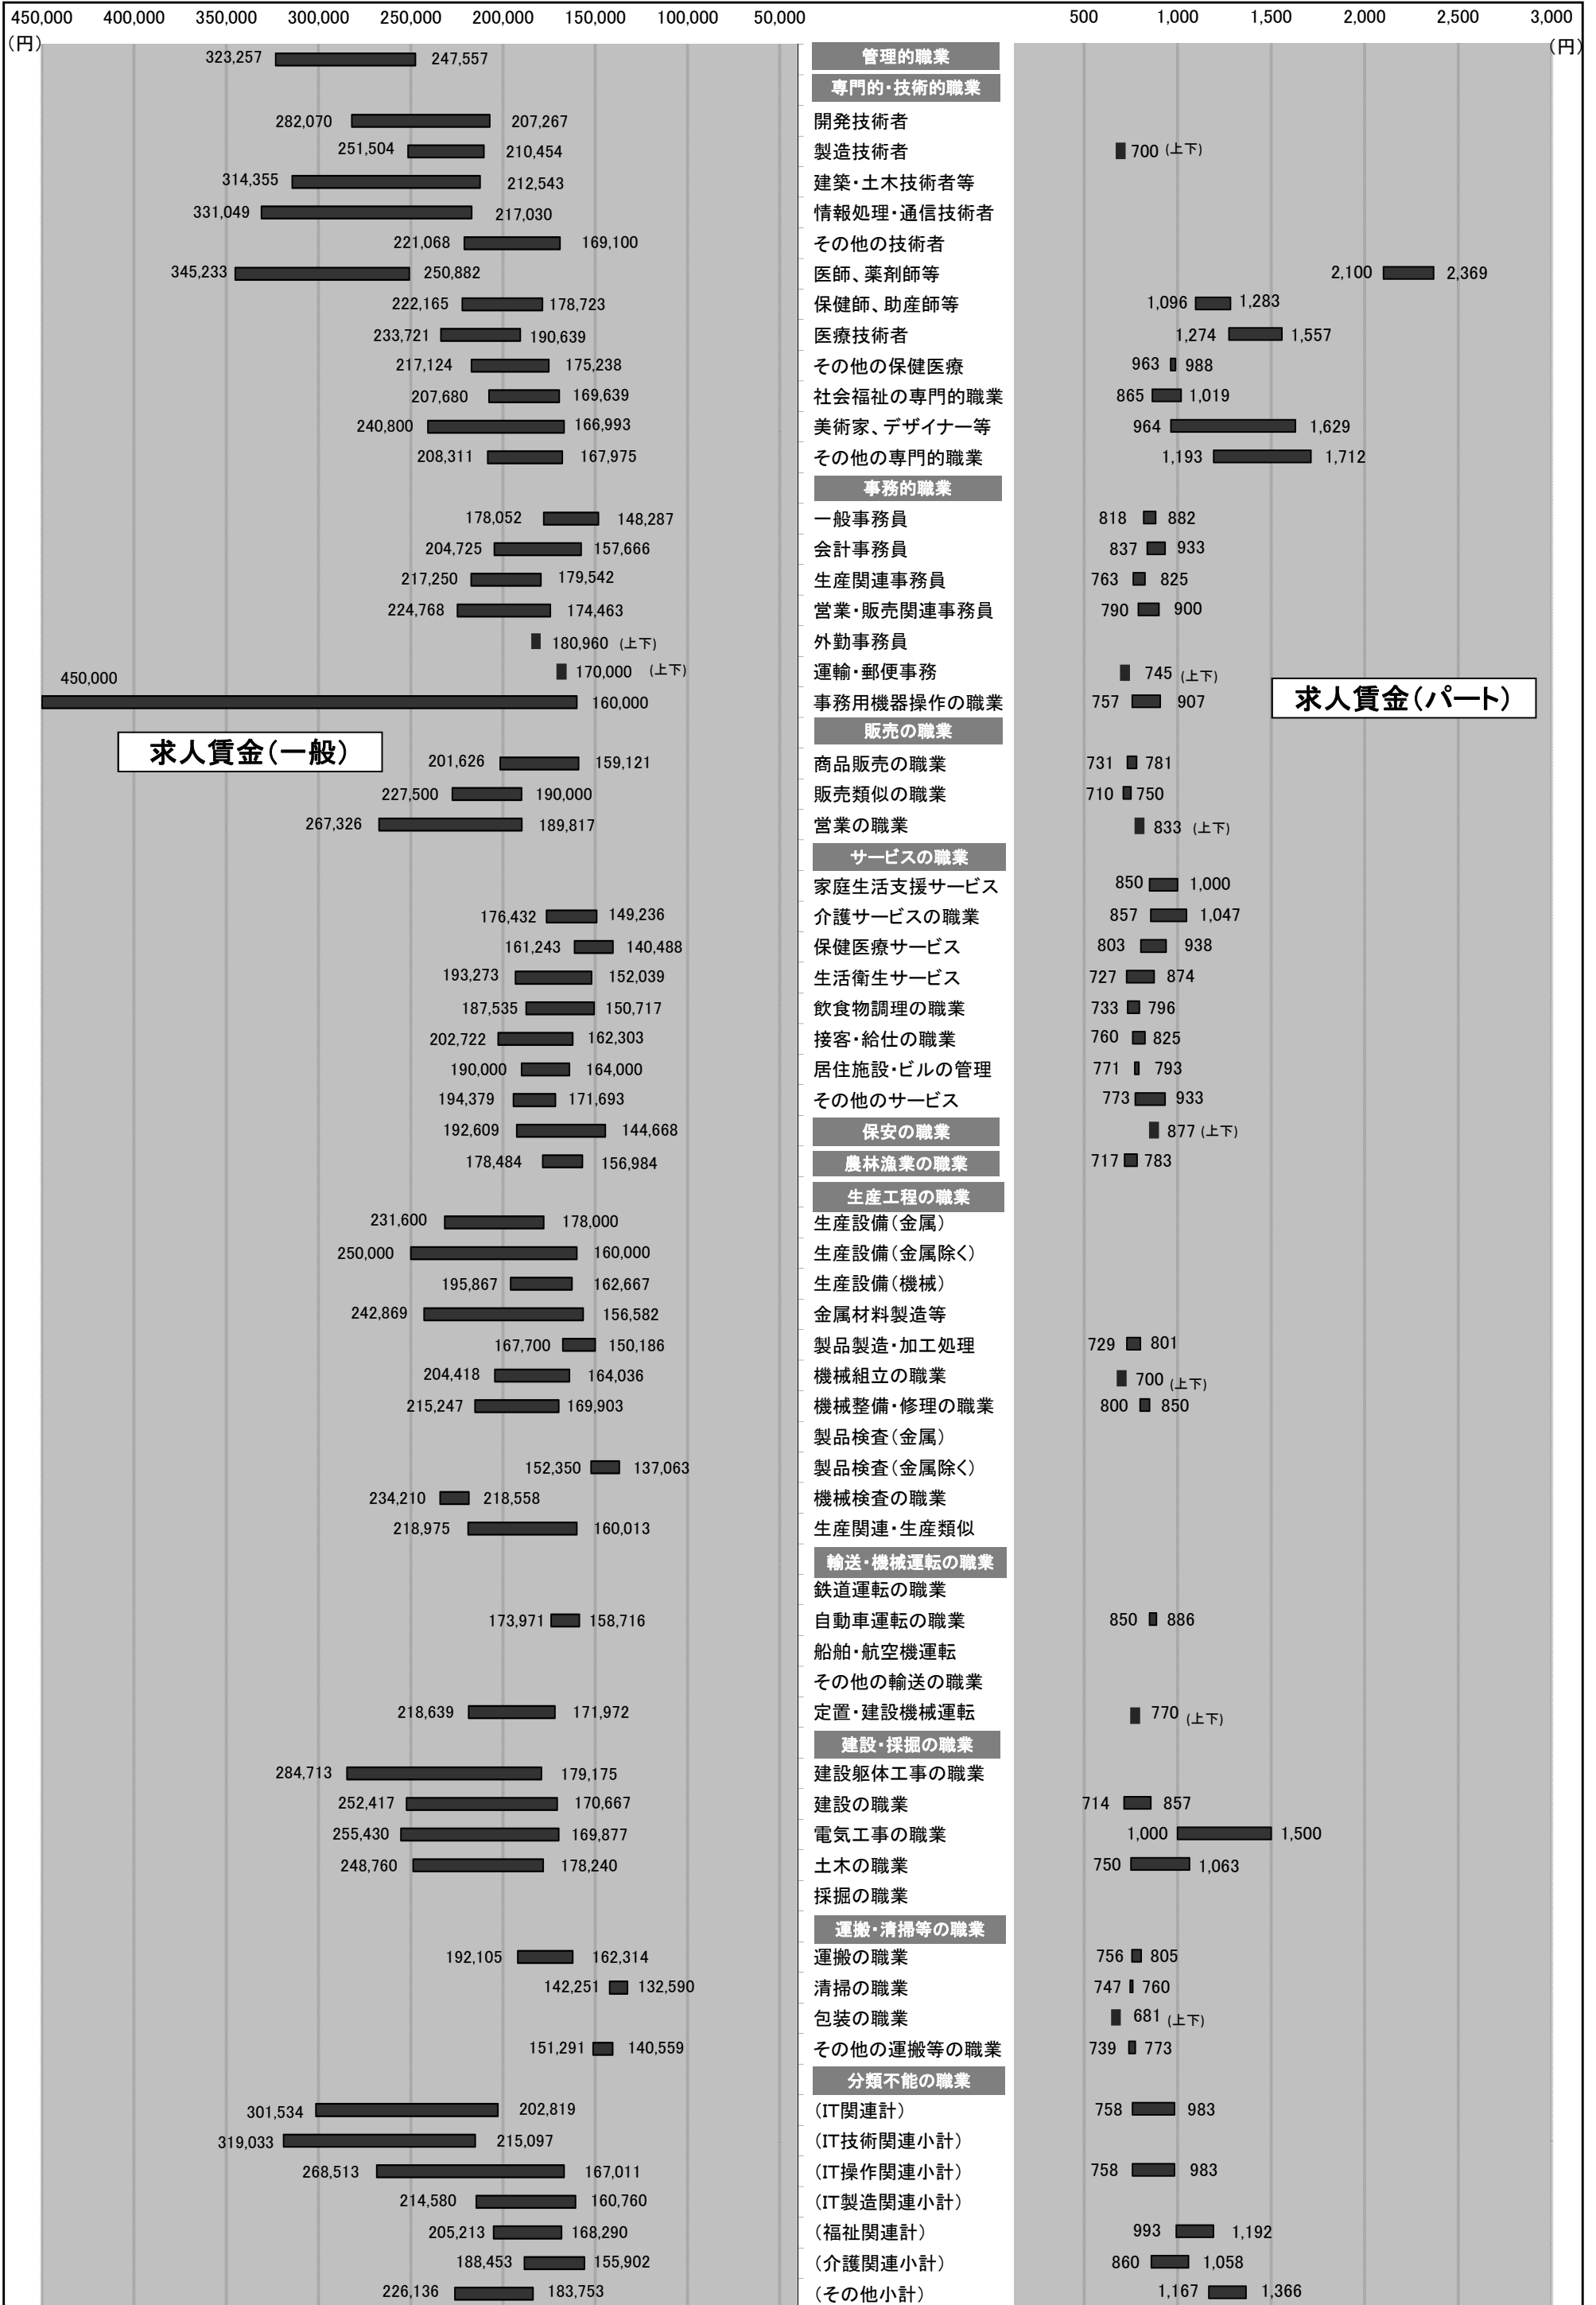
450,000 400,000 350,000 300,000 250,000 200,000 150,000 100,000 50,000
(円)

500 1,000 1,500 2,000 2,500 3,000
(円)

求人賃金(一般)

求人賃金(パート)

| 求人賃金(一般) | 職業 | 求人賃金(パート) |
|---|---|---|
| 323,257 247,557 | 管理的職業 | |
| | 専門的・技術的職業 | |
| 282,070 207,267 | 開発技術者 | |
| 251,504 210,454 | 製造技術者 | 700 (上下) |
| 314,355 212,543 | 建築・土木技術者等 | |
| 331,049 217,030 | 情報処理・通信技術者 | |
| 221,068 169,100 | その他の技術者 | |
| 345,233 250,882 | 医師、薬剤師等 | 2,100 2,369 |
| 222,165 178,723 | 保健師、助産師等 | 1,096 1,283 |
| 233,721 190,639 | 医療技術者 | 1,274 1,557 |
| 217,124 175,238 | その他の保健医療 | 963 988 |
| 207,680 169,639 | 社会福祉の専門的職業 | 865 1,019 |
| 240,800 166,993 | 美術家、デザイナー等 | 964 1,629 |
| 208,311 167,975 | その他の専門的職業 | 1,193 1,712 |
| | 事務的職業 | |
| 178,052 148,287 | 一般事務員 | 818 882 |
| 204,725 157,666 | 会計事務員 | 837 933 |
| 217,250 179,542 | 生産関連事務員 | 763 825 |
| 224,768 174,463 | 営業・販売関連事務員 | 790 900 |
| 180,960 (上下) | 外勤事務員 | |
| 170,000 (上下) | 運輸・郵便事務 | 745 (上下) |
| 450,000 160,000 | 事務用機器操作の職業 | 757 907 |
| | 販売の職業 | |
| 201,626 159,121 | 商品販売の職業 | 731 781 |
| 227,500 190,000 | 販売類似の職業 | 710 750 |
| 267,326 189,817 | 営業の職業 | 833 (上下) |
| | サービスの職業 | |
| | 家庭生活支援サービス | 850 1,000 |
| 176,432 149,236 | 介護サービスの職業 | 857 1,047 |
| 161,243 140,488 | 保健医療サービス | 803 938 |
| 193,273 152,039 | 生活衛生サービス | 727 874 |
| 187,535 150,717 | 飲食物調理の職業 | 733 796 |
| 202,722 162,303 | 接客・給仕の職業 | 760 825 |
| 190,000 164,000 | 居住施設・ビルの管理 | 771 793 |
| 194,379 171,693 | その他のサービス | 773 933 |
| 192,609 144,668 | 保安の職業 | 877 (上下) |
| 178,484 156,984 | 農林漁業の職業 | 717 783 |
| | 生産工程の職業 | |
| 231,600 178,000 | 生産設備(金属) | |
| 250,000 160,000 | 生産設備(金属除く) | |
| 195,867 162,667 | 生産設備(機械) | |
| 242,869 156,582 | 金属材料製造等 | |
| 167,700 150,186 | 製品製造・加工処理 | 729 801 |
| 204,418 164,036 | 機械組立の職業 | 700 (上下) |
| 215,247 169,903 | 機械整備・修理の職業 | 800 850 |
| | 製品検査(金属) | |
| 152,350 137,063 | 製品検査(金属除く) | |
| 234,210 218,558 | 機械検査の職業 | |
| 218,975 160,013 | 生産関連・生産類似 | |
| | 輸送・機械運転の職業 | |
| | 鉄道運転の職業 | |
| 173,971 158,716 | 自動車運転の職業 | 850 886 |
| | 船舶・航空機運転 | |
| | その他の輸送の職業 | |
| 218,639 171,972 | 定置・建設機械運転 | 770 (上下) |
| | 建設・採掘の職業 | |
| 284,713 179,175 | 建設躯体工事の職業 | |
| 252,417 170,667 | 建設の職業 | 714 857 |
| 255,430 169,877 | 電気工事の職業 | 1,000 1,500 |
| 248,760 178,240 | 土木の職業 | 750 1,063 |
| | 採掘の職業 | |
| | 運搬・清掃等の職業 | |
| 192,105 162,314 | 運搬の職業 | 756 805 |
| 142,251 132,590 | 清掃の職業 | 747 760 |
| | 包装の職業 | 681 (上下) |
| 151,291 140,559 | その他の運搬等の職業 | 739 773 |
| | 分類不能の職業 | |
| 301,534 202,819 | (IT関連計) | 758 983 |
| 319,033 215,097 | (IT技術関連小計) | |
| 268,513 167,011 | (IT操作関連小計) | 758 983 |
| 214,580 160,760 | (IT製造関連小計) | |
| 205,213 168,290 | (福祉関連計) | 993 1,192 |
| 188,453 155,902 | (介護関連小計) | 860 1,058 |
| 226,136 183,753 | (その他小計) | 1,167 1,366 |